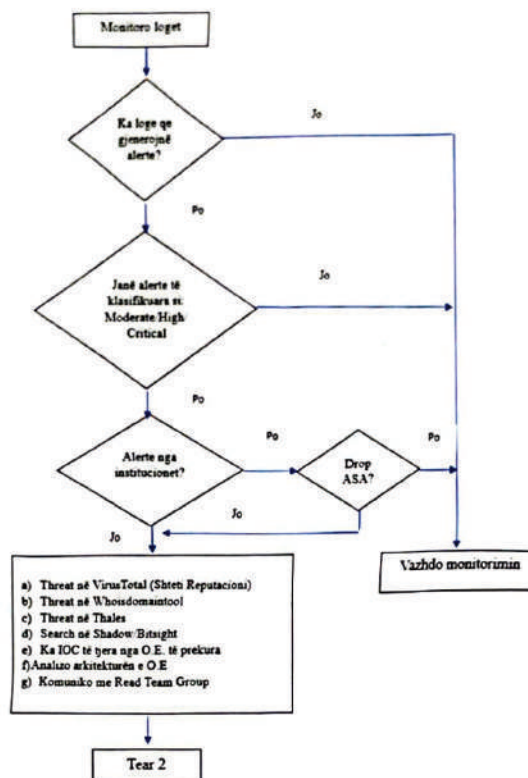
Monitoro loget

Ka loge që gjenerojnë alerte?

Jo

Po

Janë alerte të klasifikuara si: Moderate/High/ Critical

Jo

Po

Alerte nga institucionet?

Po

Drop ASA?

Po

Jo

Jo

a) Threat në VirusTotal (Shteti Reputacioni)
b) Threat në Whoisdomaintool
c) Threat në Thales
d) Search në Shadow/Bitsight
e) Ka IOC të tjera nga O.E. të prekura
f) Analizo arkitekturën e O.E
g) Komuniko me Read Team Group

Vazhdo monitorimin

Tear 2